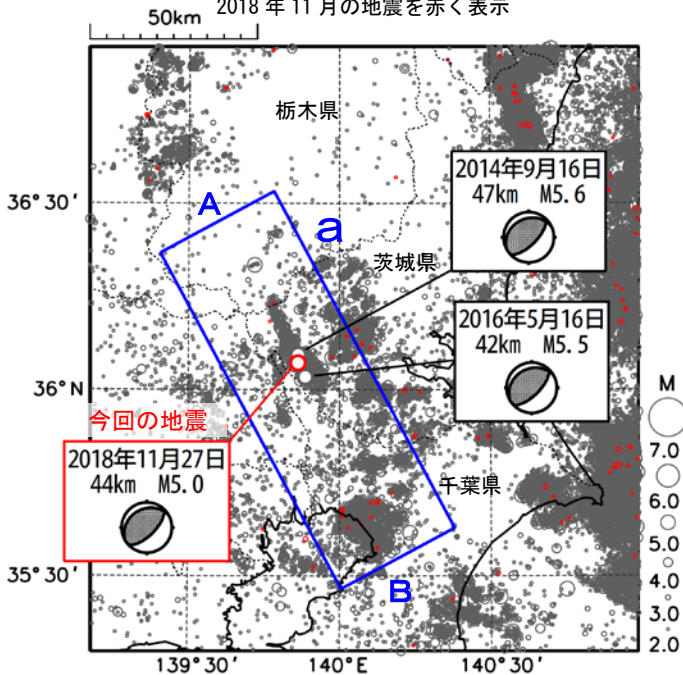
50km

2018 年 11 月の地震を赤く表示

栃木県

2014年9月16日
47km M5.6

36° 30′

A

a

茨城県

2016年5月16日
42km M5.5

36° N

今回の地震

2018年11月27日
44km M5.0

千葉県

35° 30′

B

139° 30′

140° E

140° 30′

M

7.0
6.0
5.0
4.0
3.0
2.0